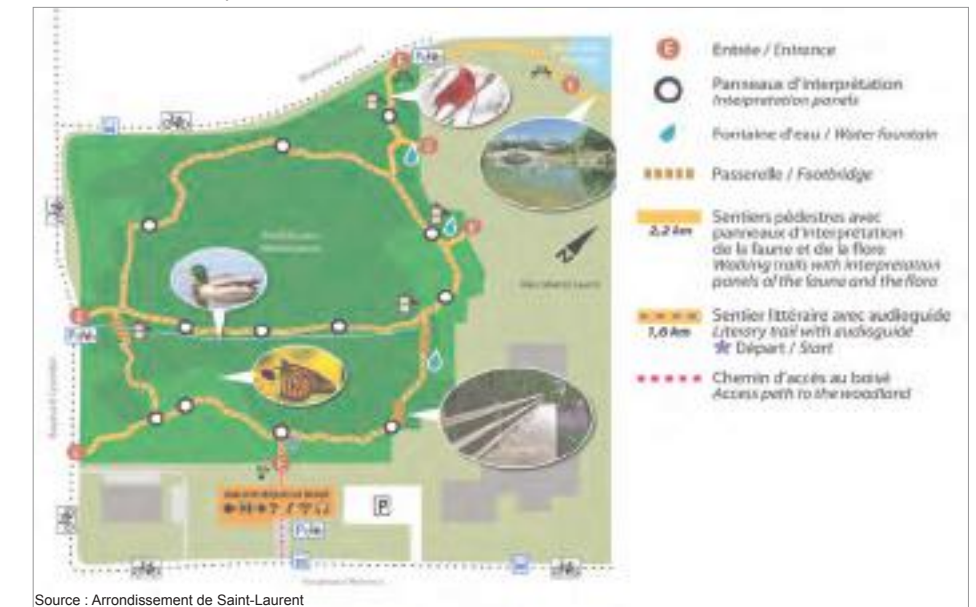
E Entrée / Entrance

Panneaux d'interprétation
Interpretation panels

Fontaine d'eau / Water fountain

Passerelle / Footbridge

2,2 km Sentiers pédestres avec panneaux d'interprétation de la faune et de la flore
Walking trails with interpretation panels of the fauna and the flora

1,0 km Sentier littéraire avec audioguide
Literary trail with audioguide
★ Départ / Start

Chemin d'accès au boisé
Access path to the woodland

P

Source : Arrondissement de Saint-Laurent